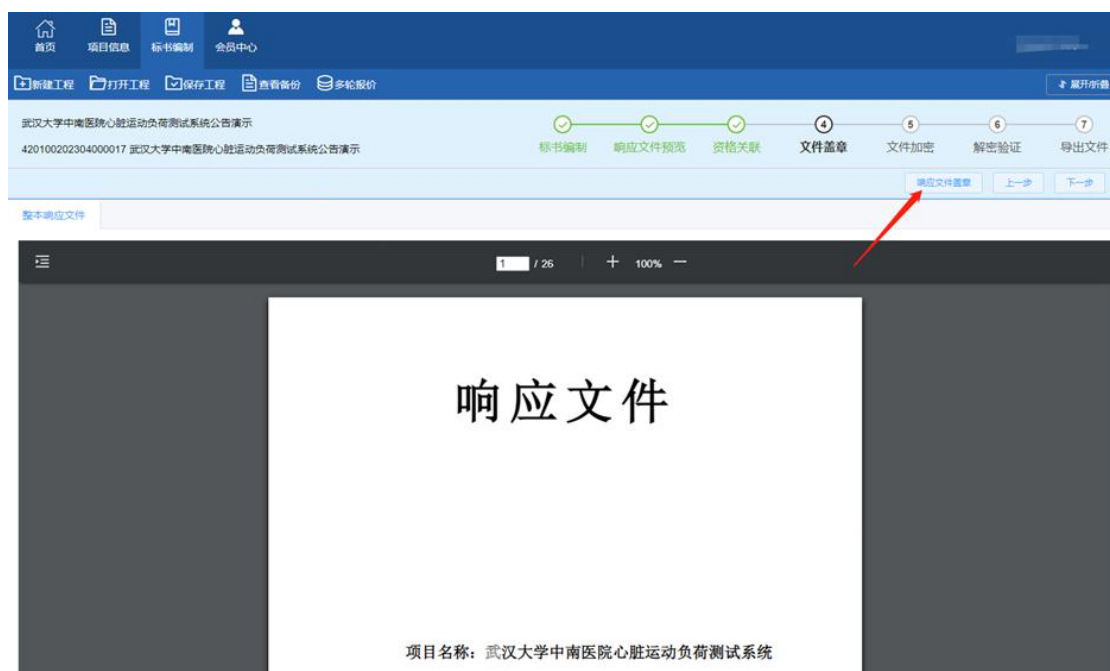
首页 项目信息 标书编制 会员中心

新建工程 打开工程 保存工程 查看备份 多轮报价

展开/折叠

武汉大学中南医院心脏运动负荷测试系统公告演示

420100202304000017 武汉大学中南医院心脏运动负荷测试系统公告演示

标书编制 响应文件预览 资格关联 ④ 文件盖章 ⑤ 文件加密 ⑥ 解密验证 ⑦ 导出文件

响应文件盖章 上一步 下一步

整本响应文件

1 / 26 + 100% —

响应文件

项目名称：武汉大学中南医院心脏运动负荷测试系统